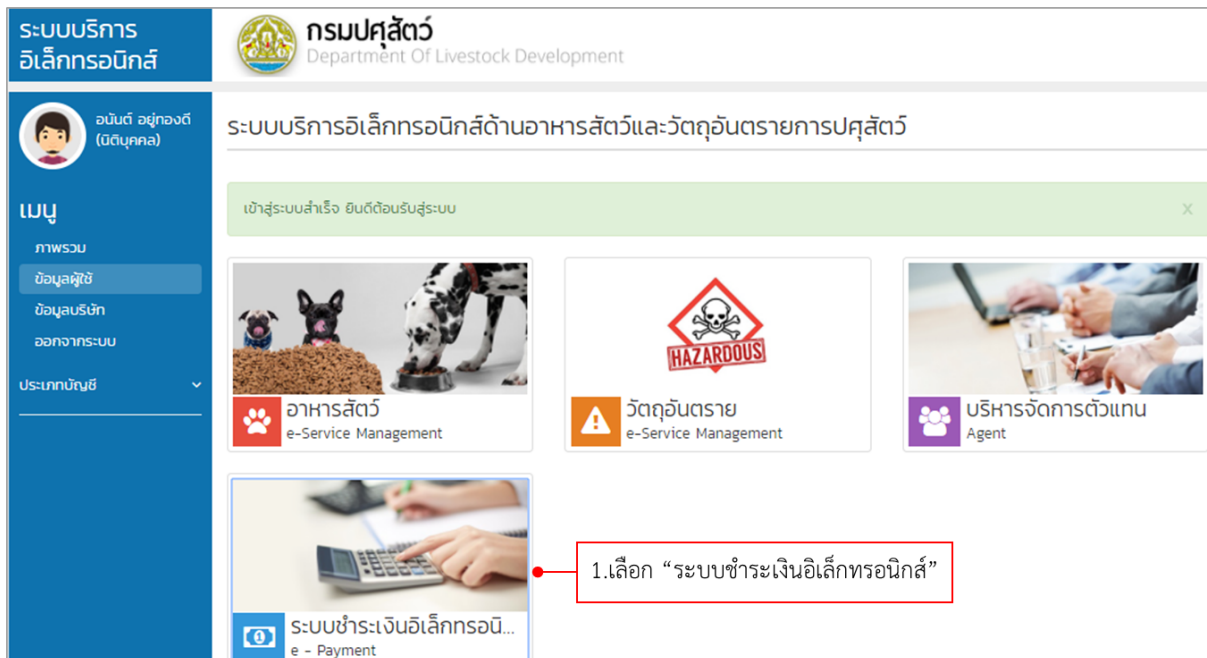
ระบบบริการอิเล็กทรอนิกส์

กรมปศุสัตว์
Department Of Livestock Development

อนันต์ อยู่ทองดี (นิติบุคคล)

เมนู
ภาพรวม
ข้อมูลผู้ใช้
ข้อมูลบริษัท
ออกจากระบบ

ประเภทบัญชี

ระบบบริการอิเล็กทรอนิกส์ด้านอาหารสัตว์และวัตถุอันตรายการปศุสัตว์

เข้าสู่ระบบสำเร็จ ยินดีต้อนรับสู่ระบบ

×

อาหารสัตว์
e-Service Management

HAZARDOUS

วัตถุอันตราย
e-Service Management

บริหารจัดการตัวแทน
Agent

ระบบชำระเงินอิเล็กทรอนิ...
e - Payment

1.เลือก "ระบบชำระเงินอิเล็กทรอนิกส์"